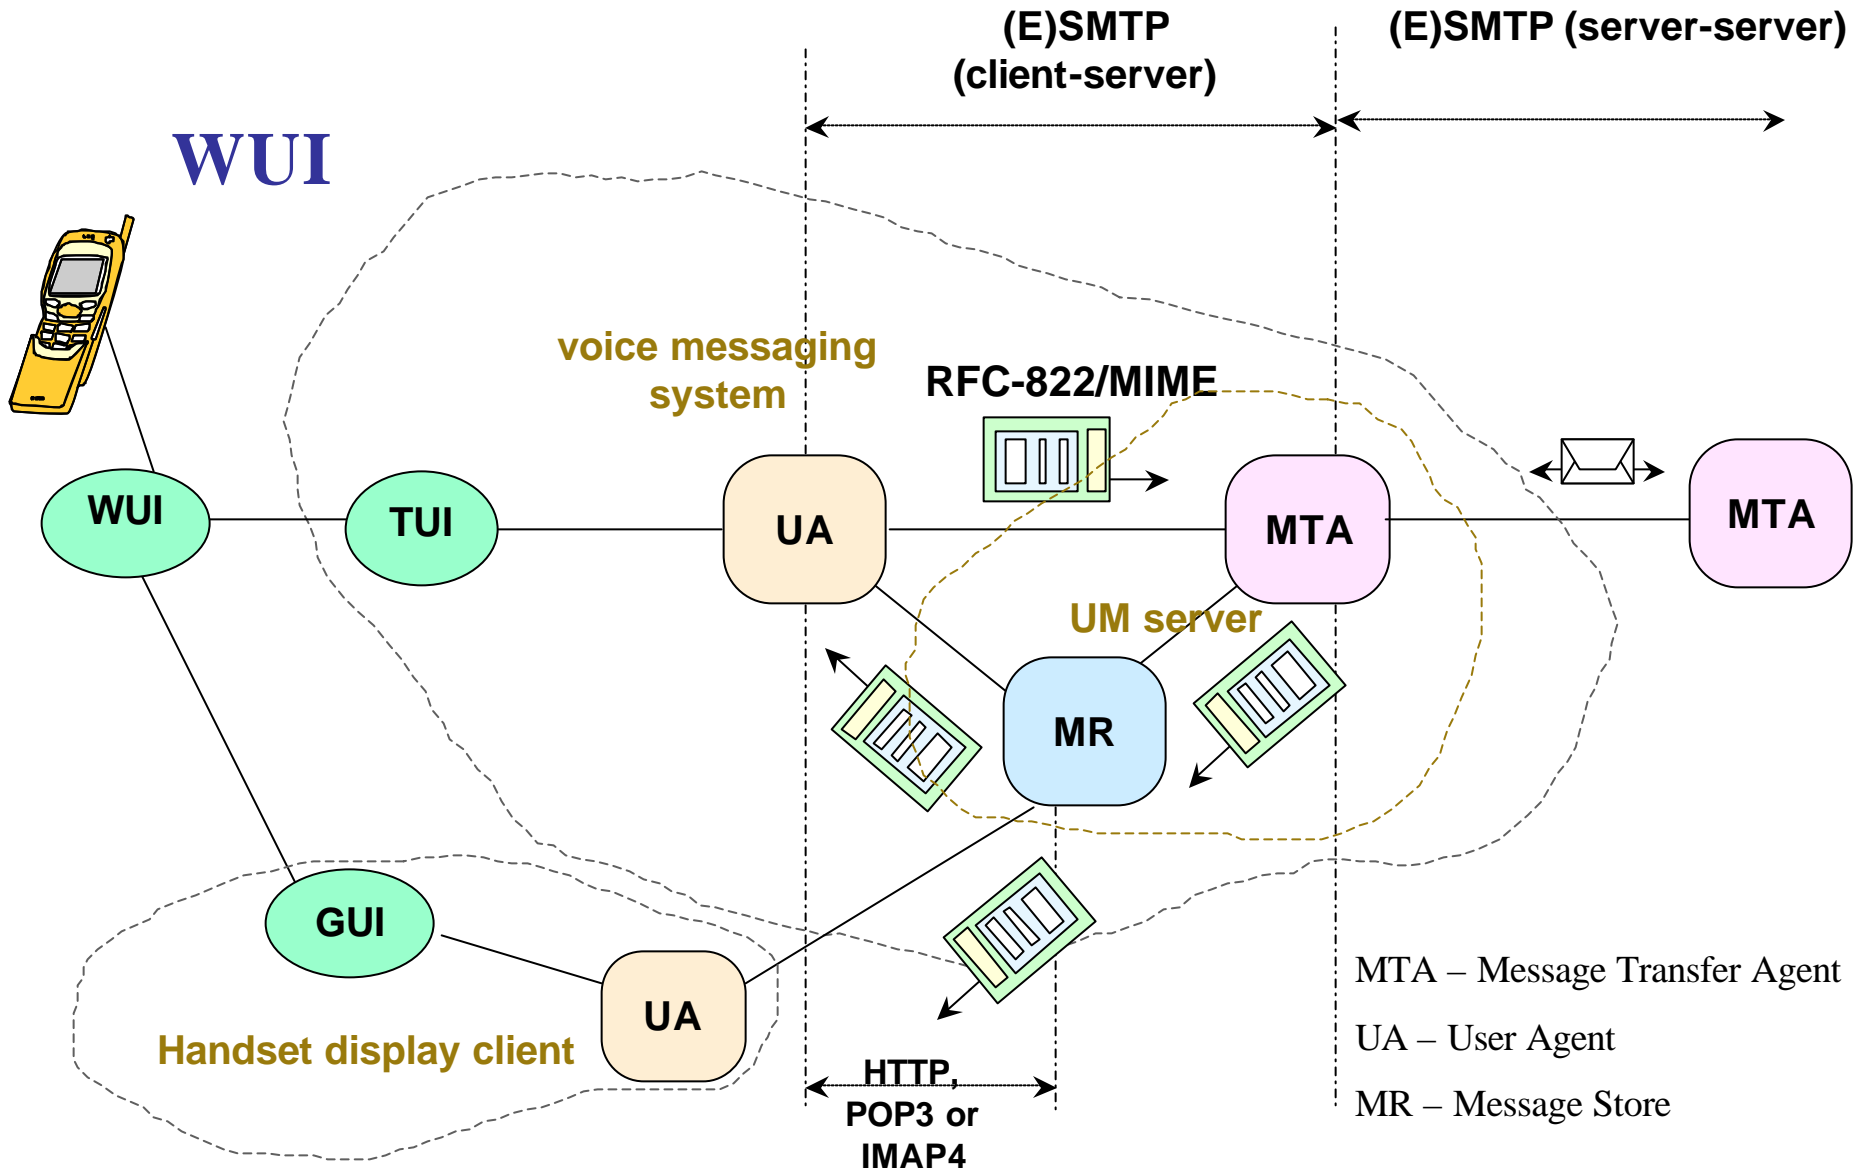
(E)SMTP (client-server)

(E)SMTP (server-server)

WUI

voice messaging system

RFC-822/MIME

WUI

TUI

UA

MTA

MTA

UM server

MR

GUI

UA

Handset display client

HTTP, POP3 or IMAP4

MTA – Message Transfer Agent

UA – User Agent

MR – Message Store